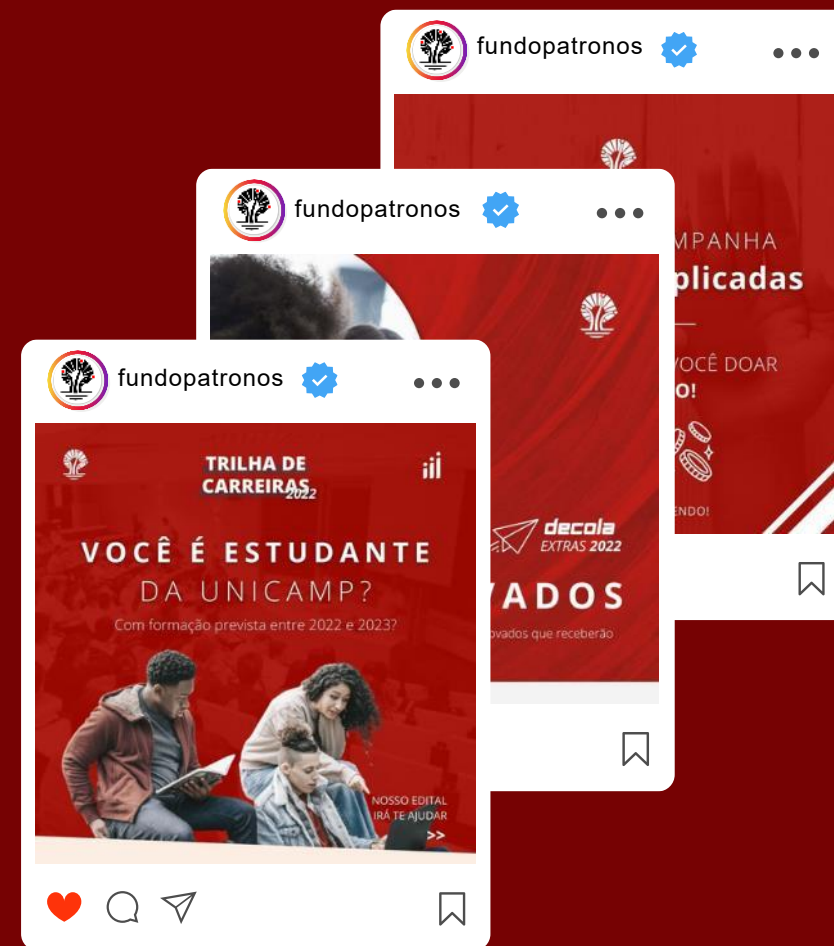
fundopatronos

MPANHA
plicadas
VOCÊ DOAR
O!
ENDO!

fundopatronos

decola
EXTRAS 2022
VADOS
ovados que receberão

fundopatronos

TRILHA DE CARREIRAS 2022

VOCÊ É ESTUDANTE DA UNICAMP?

Com formação prevista entre 2022 e 2023?

NOSSO EDITAL IRÁ TE AJUDAR
>>